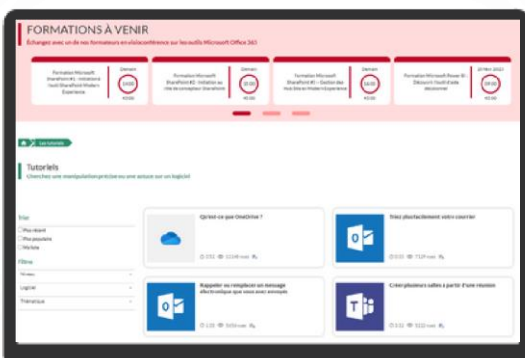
FORMATIONS À VENIR

Échangez avec un de nos formateurs en visioconférence sur les outils Microsoft Office 365

Formation Microsoft SharePoint #1 - Initiation à l'outil SharePoint Modern Experience

Demain

14:00

Formation Microsoft SharePoint #2 - Initiation au rôle de concepteur SharePoint

Demain

10:00

Formation Microsoft SharePoint #3 - Gestion des hubs sites Modern Experience

Demain

14:00

Formation Microsoft Power BI - Découvrir l'outil d'aide décisionnel

Tutoriels

Cherchez une manipulation précise ou une astuce sur un logiciel

Trier

Plus récent

Plus populaire

Visités

Filtre

Logiciel

Thématique

Qu'est-ce que OneDrive ?

Triez plus facilement votre courrier

Rappeler ou remplacer un message électronique que vous avez envoyé

Créer plusieurs salles à partir d'une réunion